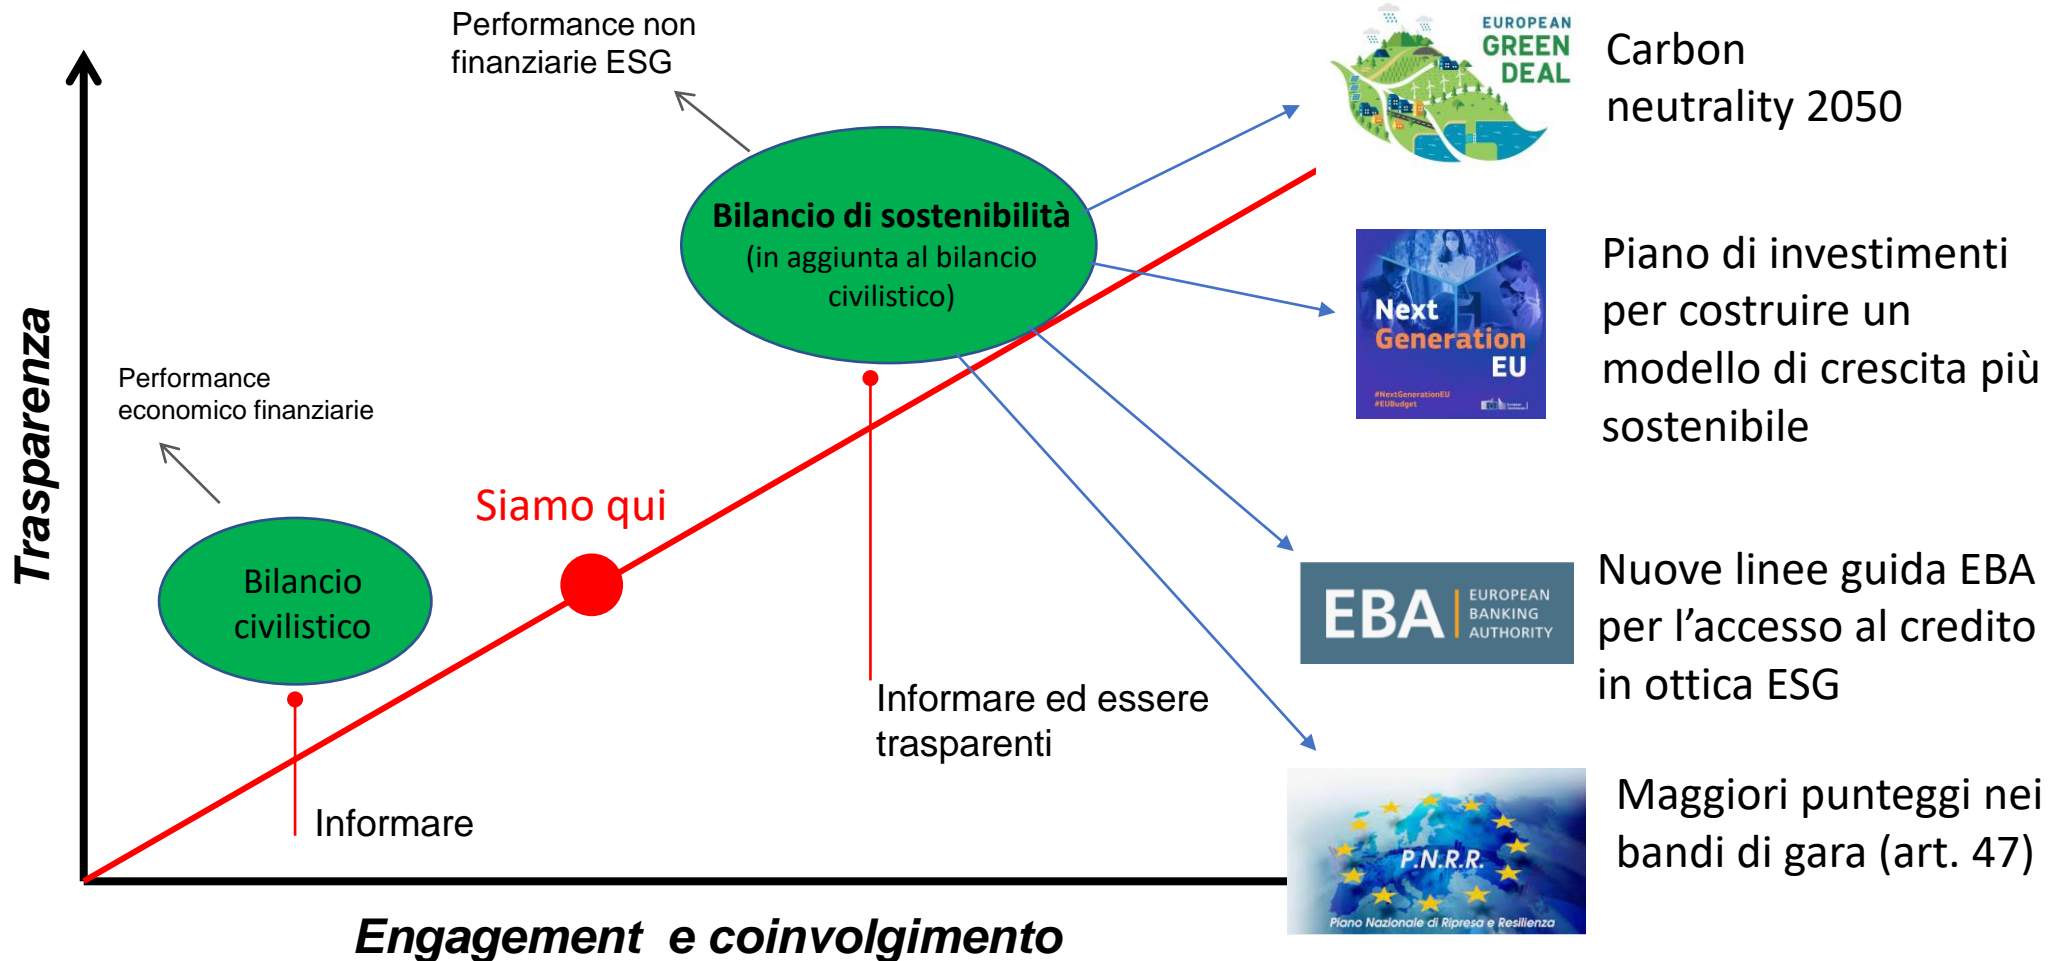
Performance non finanziarie ESG

EUROPEAN GREEN DEAL

Carbon neutrality 2050

Bilancio di sostenibilità
(in aggiunta al bilancio civilistico)

Next Generation EU

#NextGenerationEU
#EUBudget

Piano di investimenti per costruire un modello di crescita più sostenibile

Trasparenza

Performance economico finanziarie

Siamo qui

Bilancio civilistico

EBA EUROPEAN BANKING AUTHORITY

Nuove linee guida EBA per l'accesso al credito in ottica ESG

Informare ed essere trasparenti

Informare

P.N.R.R.
Piano Nazionale di Ripresa e Resilienza

Maggiori punteggi nei bandi di gara (art. 47)

Engagement e coinvolgimento